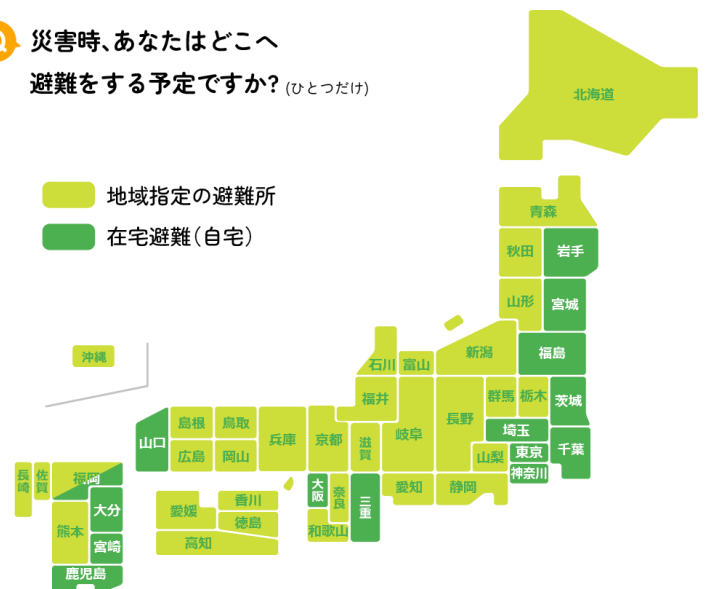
災害時、あなたはどこへ避難をする予定ですか？(ひとつだけ)

地域指定の避難所
在宅避難(自宅)

北海道
青森
秋田
岩手
山形
宮城
新潟
福島
石川
富山
福井
群馬
栃木
茨城
長野
埼玉
山梨
東京
千葉
神奈川
沖縄
山口
島根
鳥取
兵庫
京都
滋賀
岐阜
広島
岡山
大阪
奈良
三重
愛知
静岡
和歌山
長崎
佐賀
福岡
大分
熊本
宮崎
鹿児島
愛媛
香川
徳島
高知